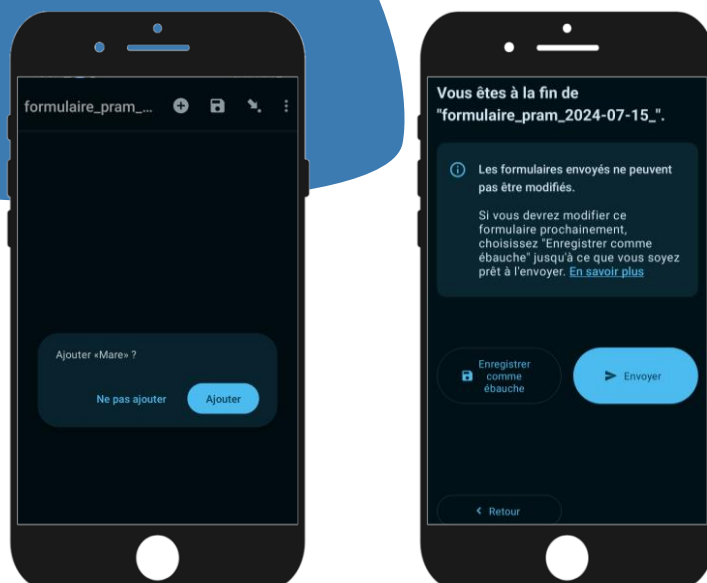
formulaire_pram_...

Ajouter «Mare» ?

Ne pas ajouter

Ajouter

Vous êtes à la fin de "formulaire_pram_2024-07-15_".

Les formulaires envoyés ne peuvent pas être modifiés.

Si vous devrez modifier ce formulaire prochainement, choisissez "Enregistrer comme ébauche" jusqu'à ce que vous soyez prêt à l'envoyer. En savoir plus

Enregistrer comme ébauche

Envoyer

Retour